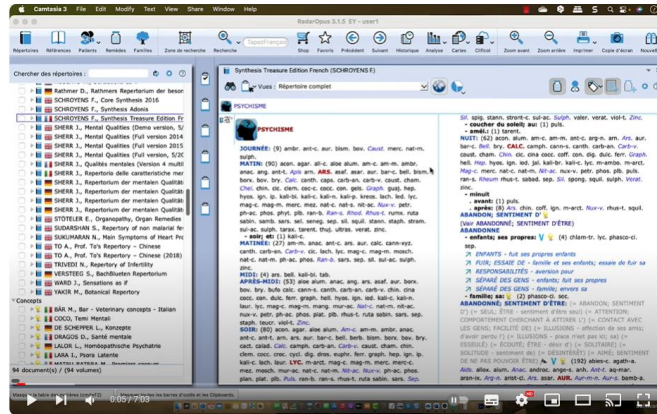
Camtasia 3 File Edit Modify Text View Share Window Help

RadarOpus 3.1.5 SY - user1

Répertoires Références Patients Remèdes Familles Zone de recherche Recherche Shop Favoris Précédent Suivant Historique Analyse Cartes Clificol Zoom avant Zoom arrière Imprimer Copie d'écran Nouvel

Chercher des répertoires :

Rathmer D., Rathmers Repertorium der besor
SCHROYENS F., Core Synthesis 2016
SCHROYENS F., Synthesis Adonis
SCHROYENS F., Synthesis Treasure Edition Fr
SHERR J., Mental Qualities (Demo version, 5/
SHERR J., Mental Qualities (Full version 2014
SHERR J., Mental Qualities (Full version 2015
SHERR J., Mental Qualities (Full version, 5/20
SHERR J., Qualités mentales (Version 4 multi
SHERR J., Repertorio delle qualità mentali
SHERR J., Repertorium der mentalen Qualität
SHERR J., Repertorium der mentalen Qualität
SHERR J., Repertorium der mentalen Qualität
SHERR J., Repertorium der mentalen Qualität
STÖTELER E., Organopathy, Organ Remedies
SUDARSHAN S., Repertory of non malarial fe
SUKUMARAN N., Main Symptoms of Heart Pl
TO A., Prof. To's Repertory - Chinese
TO A., Prof. To's Repertory - Chinese (2018)
TRIVEDI N., Repertory of Infertility
VERSTEEG S., Bachflüten Repertorium
WARD J., Sensations as if
YAKIR M., Botanical Repertory
Concepts
BAR M., Barr - Veterinary concepts - Italian
COCO, Temi Mentali
DE SCHEPPER L., Konzepte
DRAGOS D., Santé mentale
LALOR L., Homöopathische Psychiatrie
LARA I., Psora Latente

94 document(s) / (94 volumes)

Synthesis Treasure Edition French (SCHROYENS F.)

Vues Répertoire complet

PSYCHISME

PSYCHISME

JOURNÉE: (9) ambr. ant-c. bism. bov. Caust. merc. nat-m. sulph.
MATIN: (90) acon. agar. all-c. aloe alum. am-c. am-m. ambr. anac. ang. ant-t. Apis arn. ARS. asar. aur. bar-c. bell. bism. bor. bov. bry. Calc. canth. caps. carb-an. carb-v. caust. Cham. Chel. chin. cic. clem. coc-c. cocc. con. gels. Graph. guaj. hep. hyos. ign. ip. kali-bi. kali-c. kali-n. kali-p. kreos. lach. led. lyc. mag-c. mag-m. merc. mez. nat-c. nat-m. nit-ac. Nux-v. pet. ph-ac. phos. plat. plb. ran-b. Ran-s. Rhod. Rhus-t. rumx. ruta sabin. sanic. sars. sel. seneg. sep. sil. squil. stann. staph. stram. sul-ac. sulph. tarax. tarent. thuj. ultras. verat. zinc.
- soir, et: (1) kali-c.
MATINÉE: (27) am-m. anac. ant-c. ars. aur. calc. cann-xyz. canth. carb-an. Carb-v. cic. lach. lyc. mag-c. mag-m. mosch. nat-c. nat-m. ph-ac. phos. Ran-b. sars. sep. sil. sul-ac. sulph. zinc.
MIDI: (4) ars. bell. kali-bi. tab.
APRÈS-MIDI: (53) aloe alum. anac. ang. ars. asaf. aur. borx. bov. bry. bufo calc. cann-i. canth. carb-an. carb-v. chin. cina cocc. con. dulc. ferr. graph. hell. hyos. ign. iod. kali-c. kali-n. laur. lyc. mag-c. mag-m. mang. mur-ac. Nat-c. nat-m. nit-ac. nux-v. petr. ph-ac. phos. plb. Rhus-t. ruta sabin. sars. sep. staph. teucr. viol-t. Zinc.
SOIR: (80) acon. agar. aloe alum. Am-c. am-m. ambr. anac. ant-c. ant-t. ars. arn. aur. bar-c. bell. berb. bism. borx. bov. bry. calc. calad. Calc. camph. carb-an. Carb-v. caust. cham. chin. clem. cocc. croc. cycl. dig. dros. euphr. ferr. graph. hep. ign. ip. kali-c. kali-n. lach. Lyc. mag-c. mag-m. merc. merc-c. mez. mosch. mur-ac. nat-c. nat-m. Nit-ac. Nux-v. ph-ac. phos. plan. plat. plb. Puls. ran-b. ran-s. rhus-t. ruta sabin. sars. Sep.

Sil. spig. stann. stront-c. sul-ac. Sulph. valer. verat. viol-t. Zinc.
- coucher du soleil: aux (1) puls.
- amél.: (1) tarent.
NUIT: (62) acon. alum. am-c. am-m. ant-c. arg-n. arn. Ars. aur. bar-c. Bell. bry. CALC. camph. cann-s. canth. carb-an. Carb-v. caust. cham. Chin. cic. cina cocc. coff. con. dig. dulc. ferr. Graph. hell. Hep. hyos. ign. iod. ip. kali-ar. kali-c. lyc. m-ambo. m-arct. Mag-c. merc. nat-c. nat-m. Nit-ac. nux-v. petr. phos. plb. puls. ran-s. Rheum rhus-t. sabad. sep. Sil. spong. squil. sulph. verat. zinc.
- minuit
- avant: (1) puls.
- après: (8) ars. chin. coff. ign. m-arct. Nux-v. rhus-t. squil.
ABANDON; SENTIMENT D'
[Voir ABANDONNÉ; SENTIMENT D'ÊTRE]
ABANDONNE
- enfants; ses propres: (4) chlam-tr. lyc. phasco-ci. sep.
ENFANTS - fuit ses propres enfants
FUIR; ESSAIE DE - famille et ses enfants; essaie de fuir sa
RESPONSABILITÉS - aversion pour
SÉPARÉ DES GENS - enfants; fuit ses propres
SÉPARÉ DES GENS - famille; envers sa
- famille; sa: (2) phasco-ci. sec.
ABANDONNÉ; SENTIMENT D'ÊTRE: [≈ ABANDON; SENTIMENT D' | ≈ SEUL; ÊTRE - sentiment d'être seul] (≈ ATTENTION; COMPORTEMENT CHERCHANT À ATTIRER L') (≈ CONTACT AVEC LES GENS; FACILITÉ DE) (≈ ILLUSIONS - affection de ses amis; d'avoir perdu l') (≈ ILLUSIONS - place n'est pas ici; sa) (≈ REBELLE) (≈ SEUL; ÊTRE - désir d') (≈ SOLITAIRE) (≈ SOLITUDE - sentiment de) (≈ DÉSINTÉRÊT) (≈ AIMÉ; SENTIMENT DE NE POUVOIR ÊTRE) (192) abies-c. agath-a. Alco. allox. alum. Anac. androc. ange-s. anh. Ant-f. aq-mar. arsn-ix. Arg-n. arist-cl. Ars. asar. AUR. Aur-m-n. Aur-s. bamb-a.

0:05 / 7:03